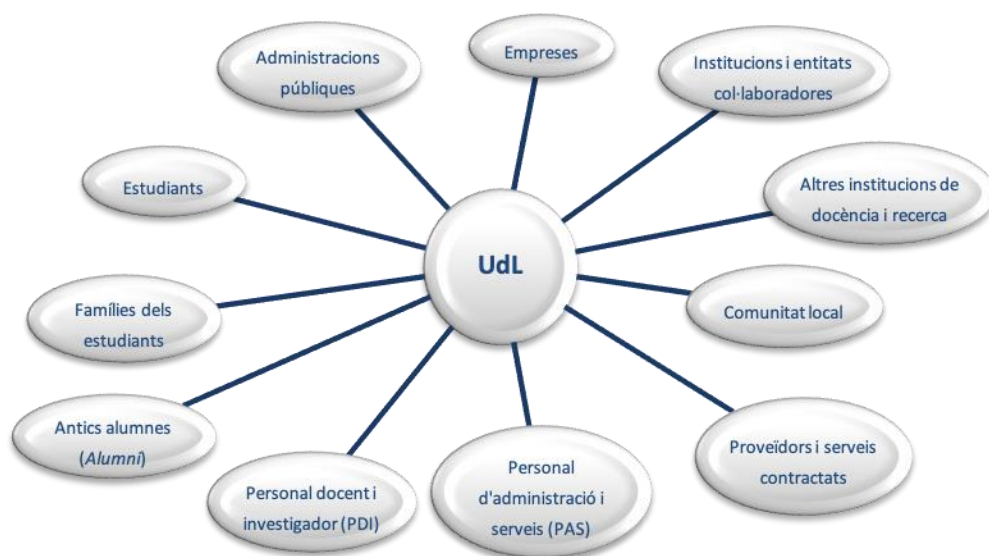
Administracions públiques

Empreses

Institucions i entitats col·laboradores

Estudiants

Altres institucions de docència i recerca

UdL

Famílies dels estudiants

Comunitat local

Antics alumnes (*Alumni*)

Proveïdors i serveis contractats

Personal docent i investigador (PDI)

Personal d'administració i serveis (PAS)